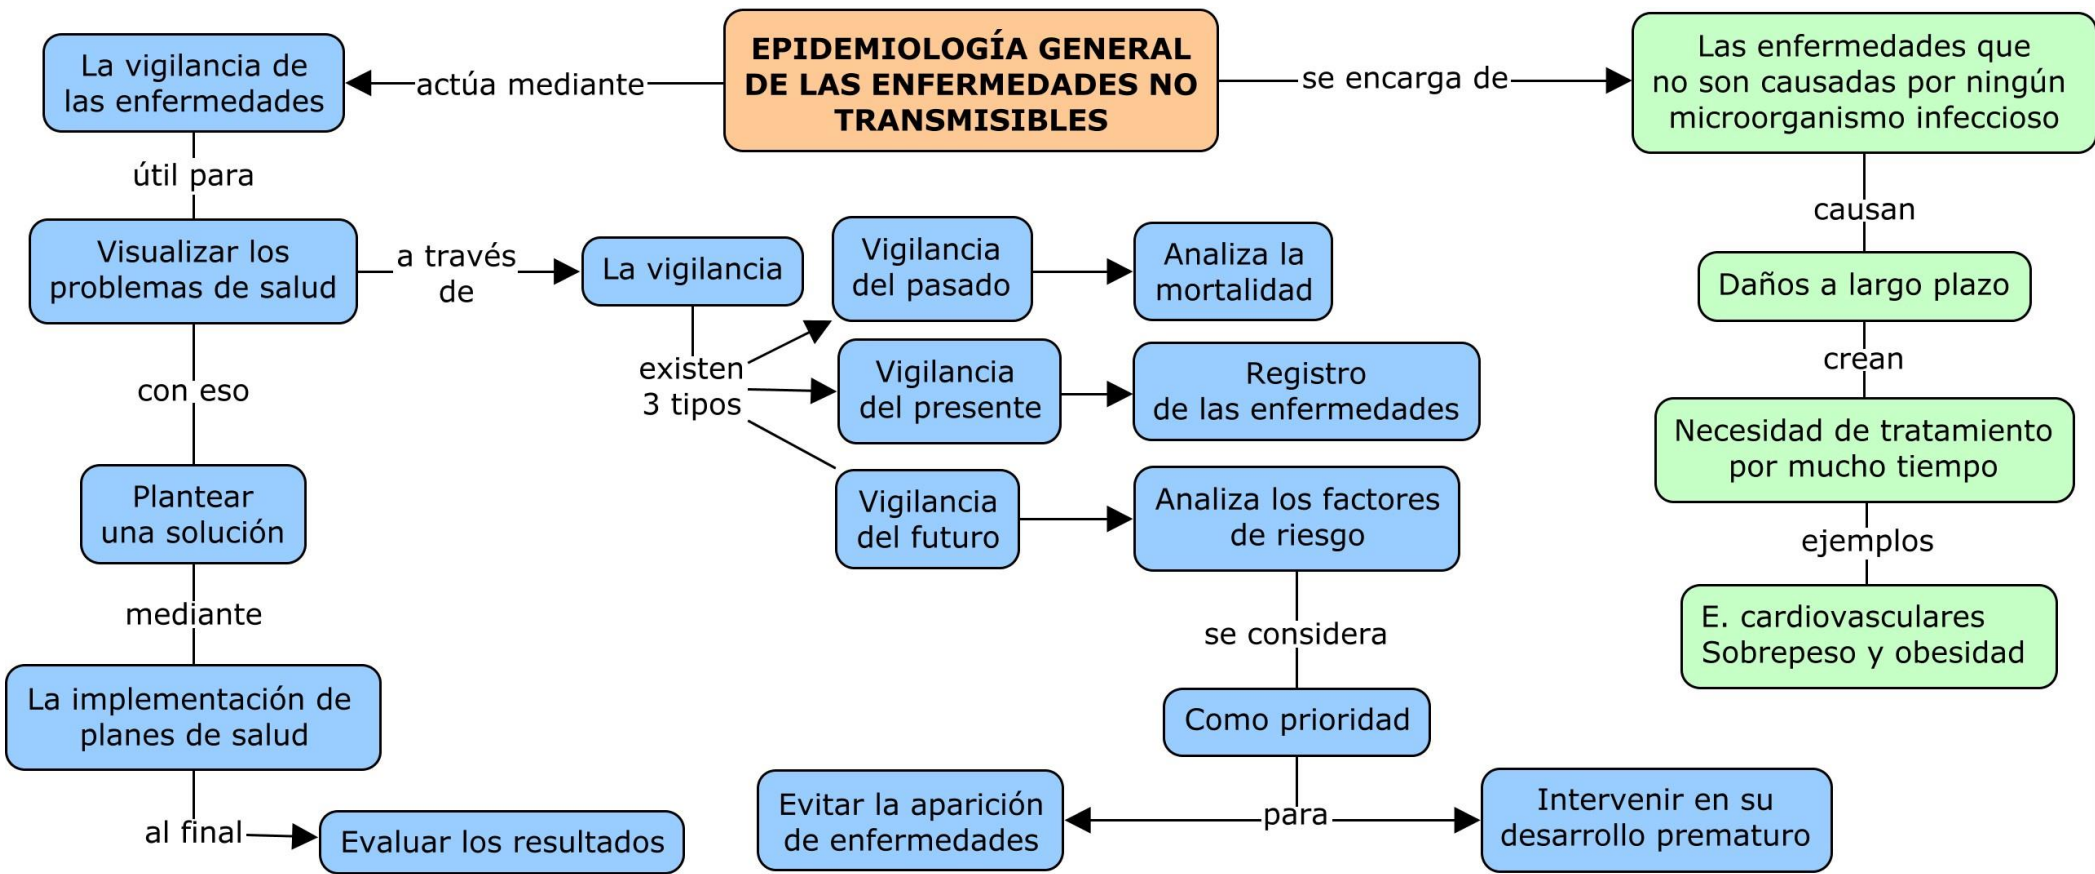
EPIDEMIOLOGÍA GENERAL DE LAS ENFERMEDADES NO TRANSMISIBLES

actúa mediante

La vigilancia de las enfermedades

útil para

Visualizar los problemas de salud

a través de

La vigilancia

existen 3 tipos

Vigilancia del pasado

Analiza la mortalidad

Vigilancia del presente

Registro de las enfermedades

Vigilancia del futuro

Analiza los factores de riesgo

se considera

Como prioridad

para

Evitar la aparición de enfermedades

Intervenir en su desarrollo prematuro

con eso

Plantear una solución

mediante

La implementación de planes de salud

al final

Evaluar los resultados

se encarga de

Las enfermedades que no son causadas por ningún microorganismo infeccioso

causan

Daños a largo plazo

crean

Necesidad de tratamiento por mucho tiempo

ejemplos

E. cardiovasculares
Sobrepeso y obesidad